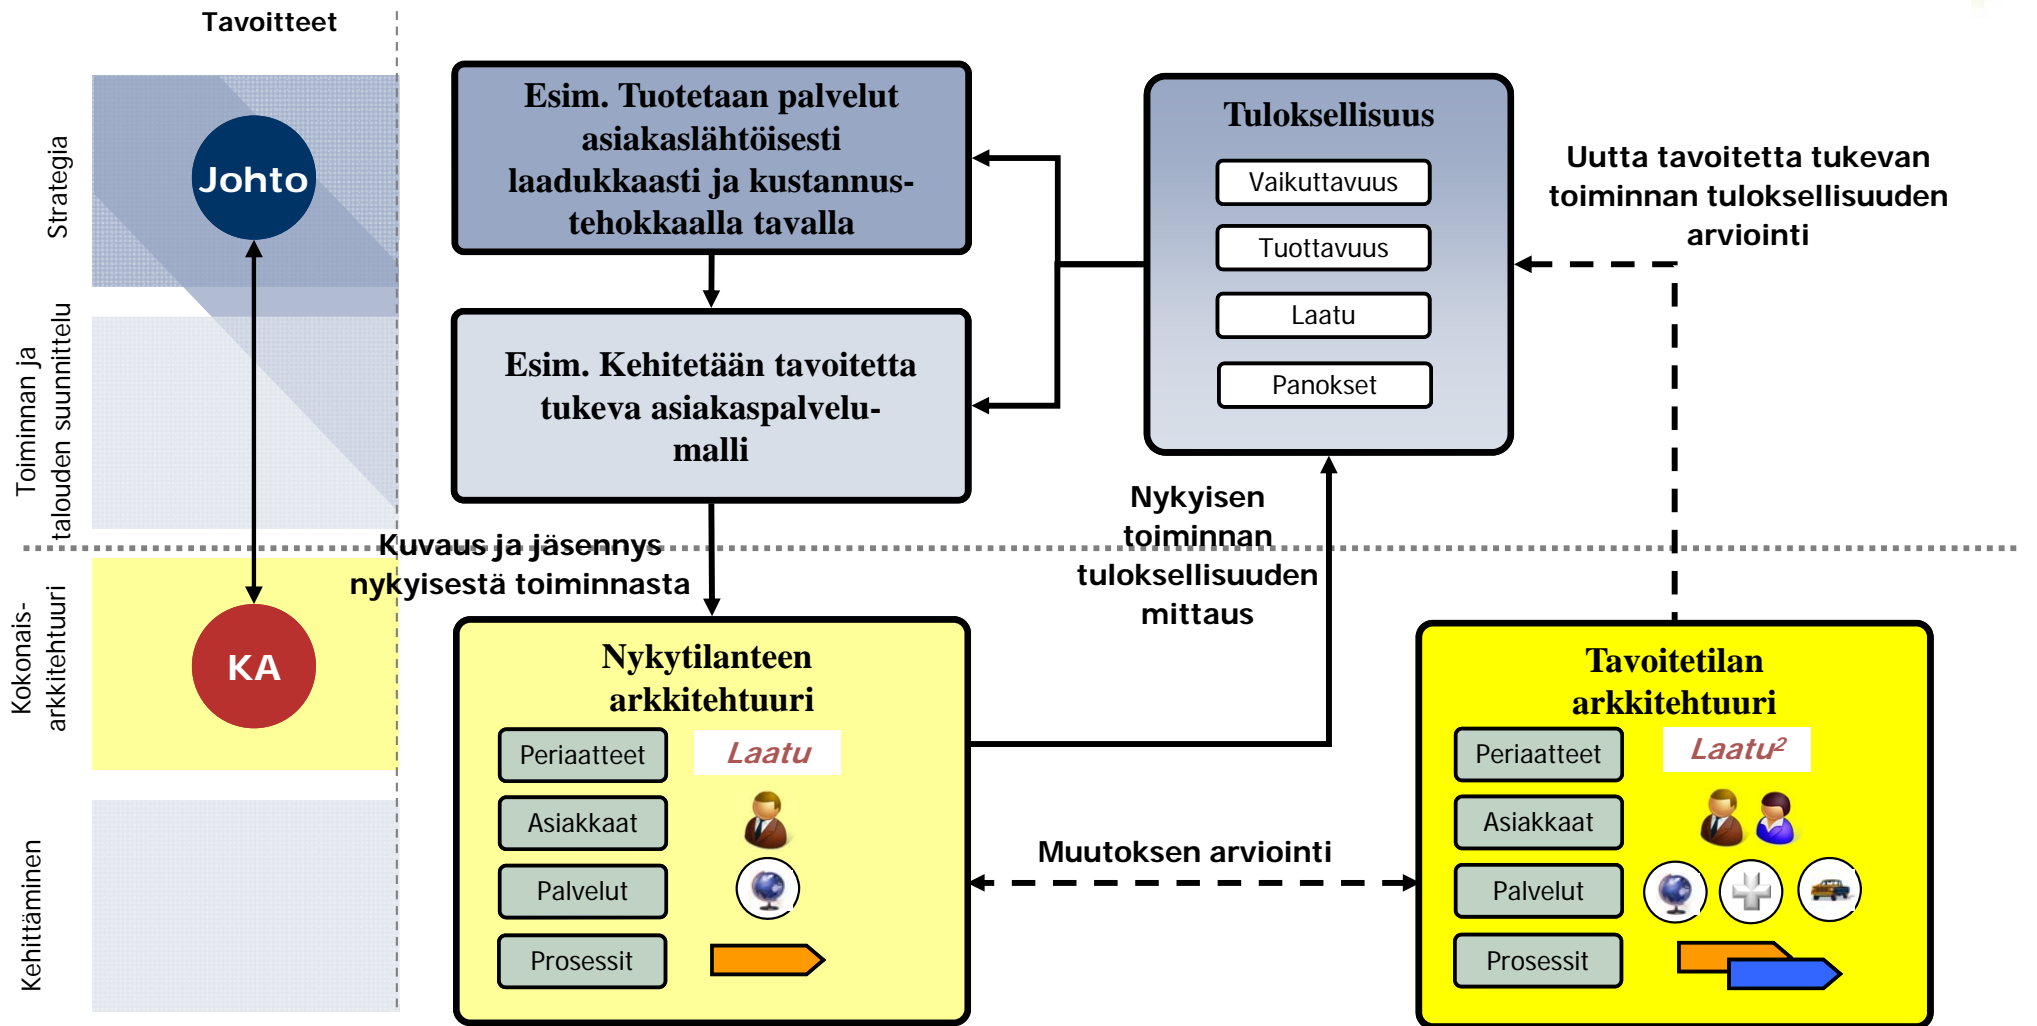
Tavoitteet

Strategia

Toiminnan ja talouden suunnittelu

Kokonais-arkkitehtuuri

Kehittäminen

Johto

KA

Esim. Tuotetaan palvelut asiakaslähtöisesti laadukkaasti ja kustannustehokkaalla tavalla

Esim. Kehitetään tavoitetta tukeva asiakaspalvelumalli

Tuloksellisuus

Vaikuttavuus

Tuottavuus

Laatu

Panokset

Uutta tavoitetta tukevan toiminnan tuloksellisuuden arviointi

Kuvaus ja jäsennys nykyisestä toiminnasta

Nykyisen toiminnan tuloksellisuuden mittaus

Nykytilanteen arkkitehtuuri

Periaatteet

Laatu

Asiakkaat

Palvelut

Prosessit

Muutoksen arviointi

Tavoitetilan arkkitehtuuri

Periaatteet

Laatu$^2$

Asiakkaat

Palvelut

Prosessit